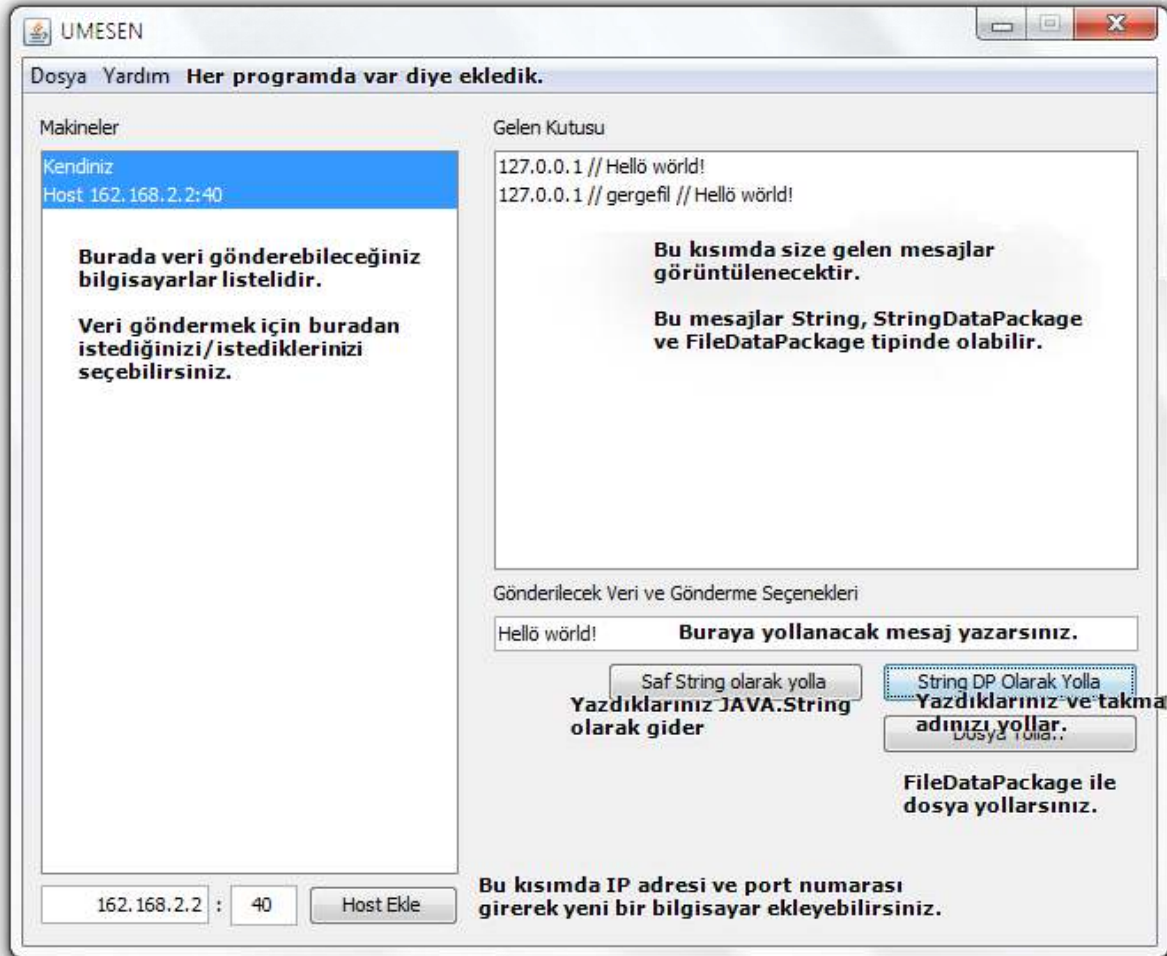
UMESEN

Dosya Yardım Her programda var diye ekledik.

Makineler

Kendiniz
Host 162.168.2.2:40

Burada veri gönderebileceğiniz bilgisayarlar listelidir.

Veri göndermek için buradan istediğinizi/istediklerinizi seçebilirsiniz.

162.168.2.2 : 40 Host Ekle

Bu kısımda IP adresi ve port numarası girerek yeni bir bilgisayar ekleyebilirsiniz.

Gelen Kutusu

127.0.0.1 // Hellö wörld!
127.0.0.1 // gergefil // Hellö wörld!

Bu kısımda size gelen mesajlar görüntülenecektir.

Bu mesajlar String, StringDataPackage ve FileDataPackage tipinde olabilir.

Gönderilecek Veri ve Gönderme Seçenekleri

Hellö wörld! Buraya yollanacak mesaj yazarsınız.

Saf String olarak yolla

Yazdıklarınız JAVA.String olarak gider

String DP Olarak Yolla

Yazdıklarınız ve takma adınızı yollar.

Dosya Yolla..

FileDataPackage ile dosya yollarsınız.